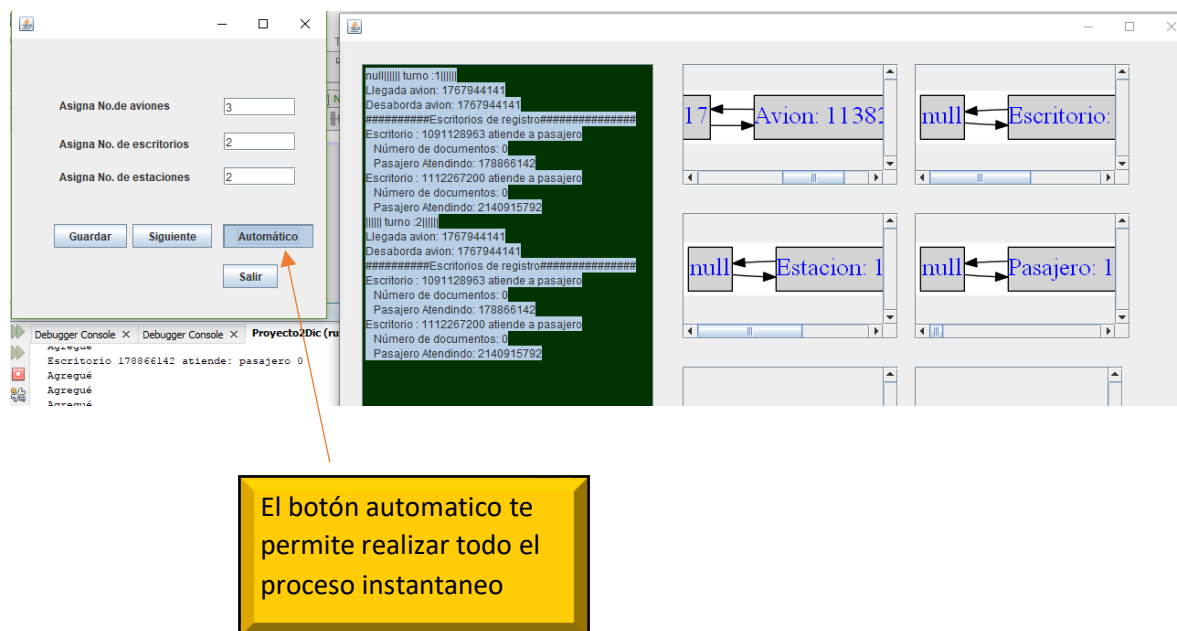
Asigna No.de aviones 3

Asigna No. de escritorios 2

Asigna No. de estaciones 2

Guardar Siguiente Automático

Salir

Debugger Console × Debugger Console × Proyecto2Dic (ru

Agregué
Escritorio 178866142 atiende: pasajero 0
Agregué
Agregué
Agregué

null|||||| turno :1||||||
Llegada avion: 1767944141
Desaborda avion: 1767944141
##########Escritorios de registro###############
Escritorio : 1091128963 atiende a pasajero
Número de documentos: 0
Pasajero Atendindo: 178866142
Escritorio : 1112267200 atiende a pasajero
Número de documentos: 0
Pasajero Atendindo: 2140915792
|||||| turno :2||||||
Llegada avion: 1767944141
Desaborda avion: 1767944141
##########Escritorios de registro###############
Escritorio : 1091128963 atiende a pasajero
Número de documentos: 0
Pasajero Atendindo: 178866142
Escritorio : 1112267200 atiende a pasajero
Número de documentos: 0
Pasajero Atendindo: 2140915792

17 Avion: 1138

null Escritorio:

null Estacion: 1

null Pasajero: 1

El botón automatico te permite realizar todo el proceso instantaneo